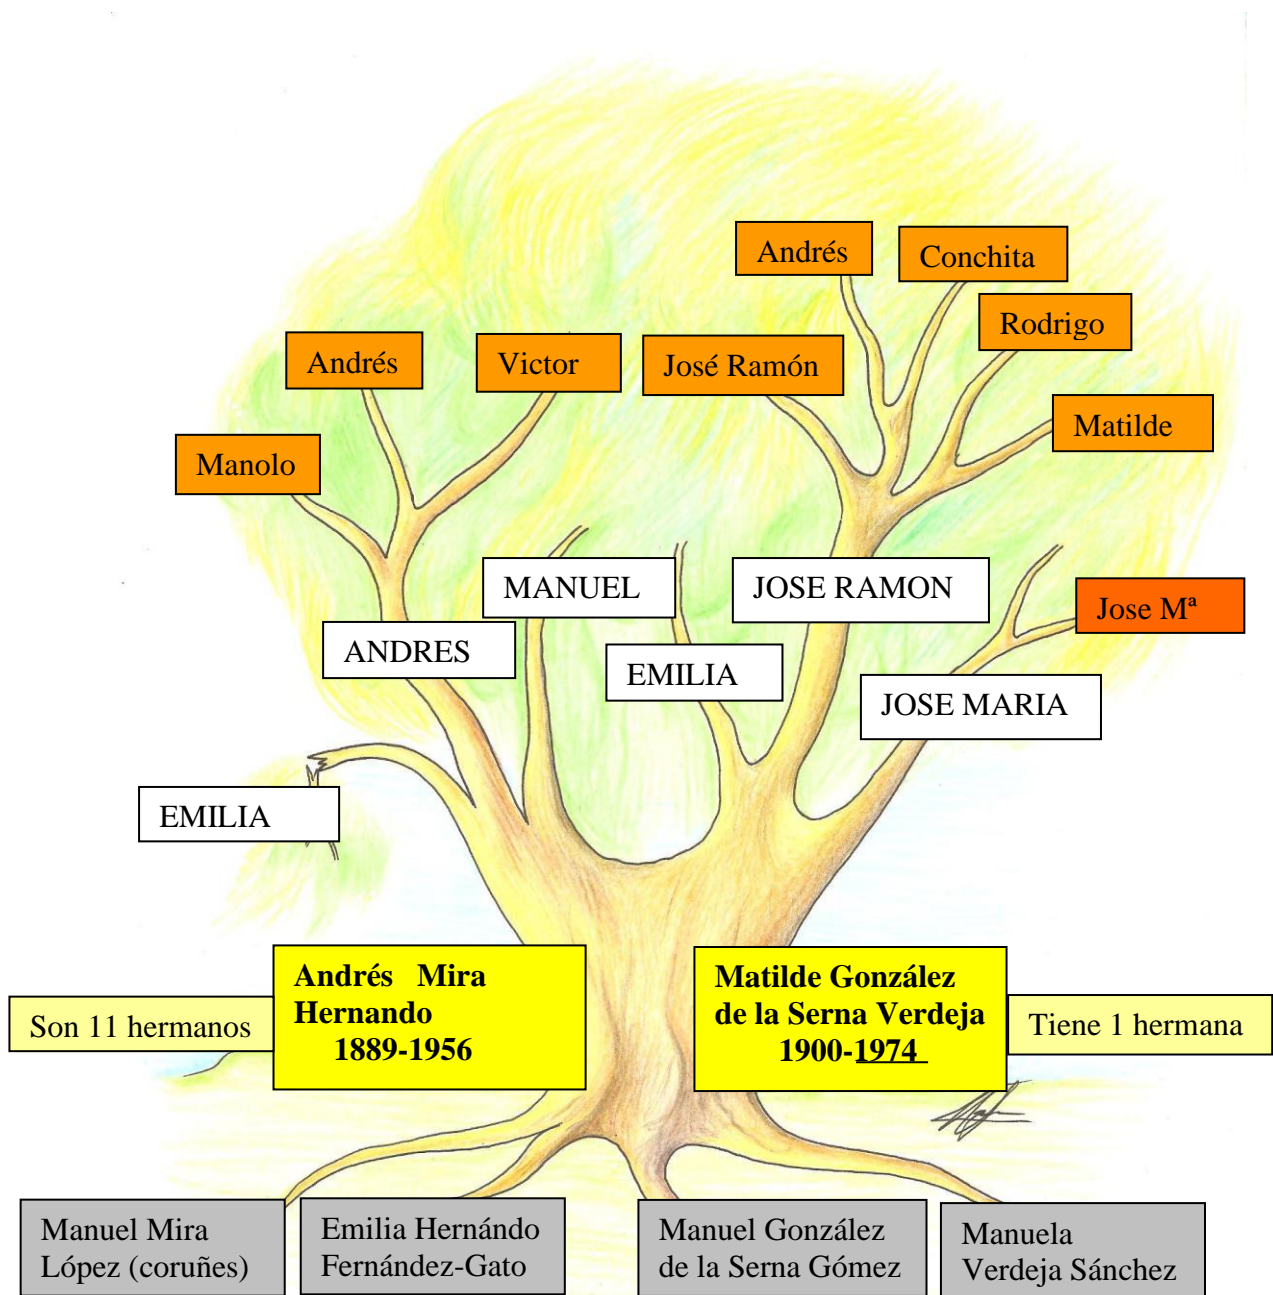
Andrés

Conchita

Rodrigo

Andrés

Victor

José Ramón

Matilde

Manolo

MANUEL

JOSE RAMON

Jose Mª

ANDRES

EMILIA

JOSE MARIA

EMILIA

Son 11 hermanos

**Andrés Mira Hernando 1889-1956**

**Matilde González de la Serna Verdeja 1900-1974**

Tiene 1 hermana

Manuel Mira López (coruñes)

Emilia Hernándo Fernández-Gato

Manuel González de la Serna Gómez

Manuela Verdeja Sánchez